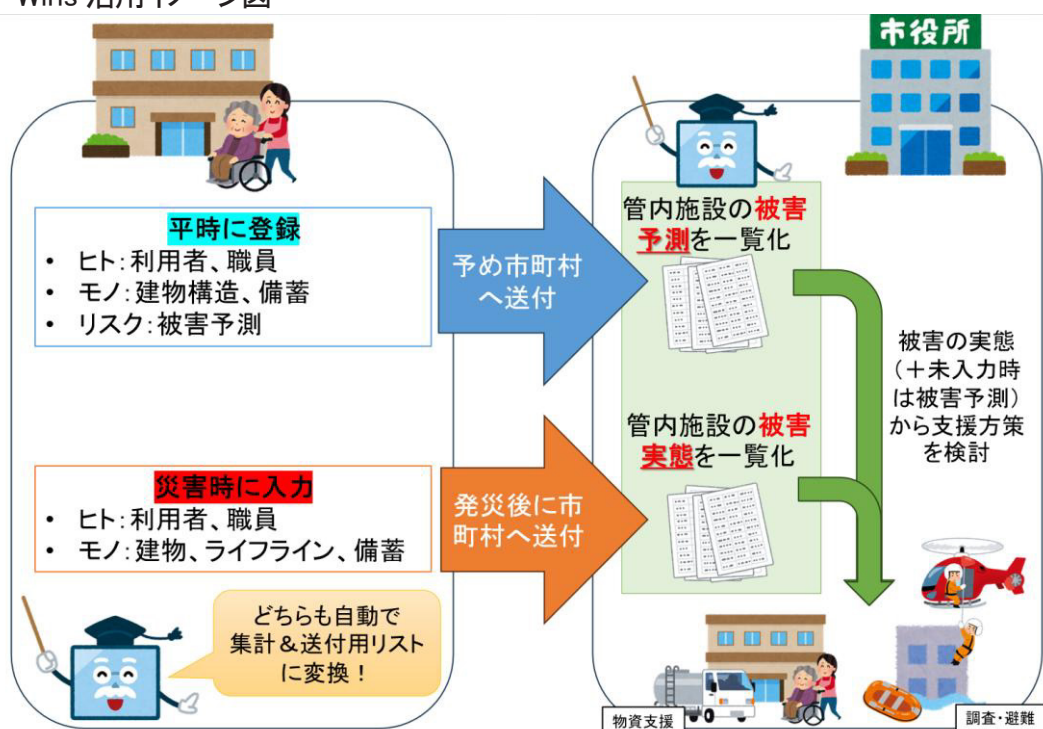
Wins 活用イメージ図

市役所

平時に登録
• ヒト: 利用者、職員
• モノ: 建物構造、備蓄
• リスク: 被害予測

予め市町村へ送付

管内施設の被害予測を一覧化

被害の実態（＋未入力時は被害予測）から支援方策を検討

災害時に入力
• ヒト: 利用者、職員
• モノ: 建物、ライフライン、備蓄

発災後に市町村へ送付

管内施設の被害実態を一覧化

どちらも自動で集計＆送付用リストに変換！

物資支援

調査・避難